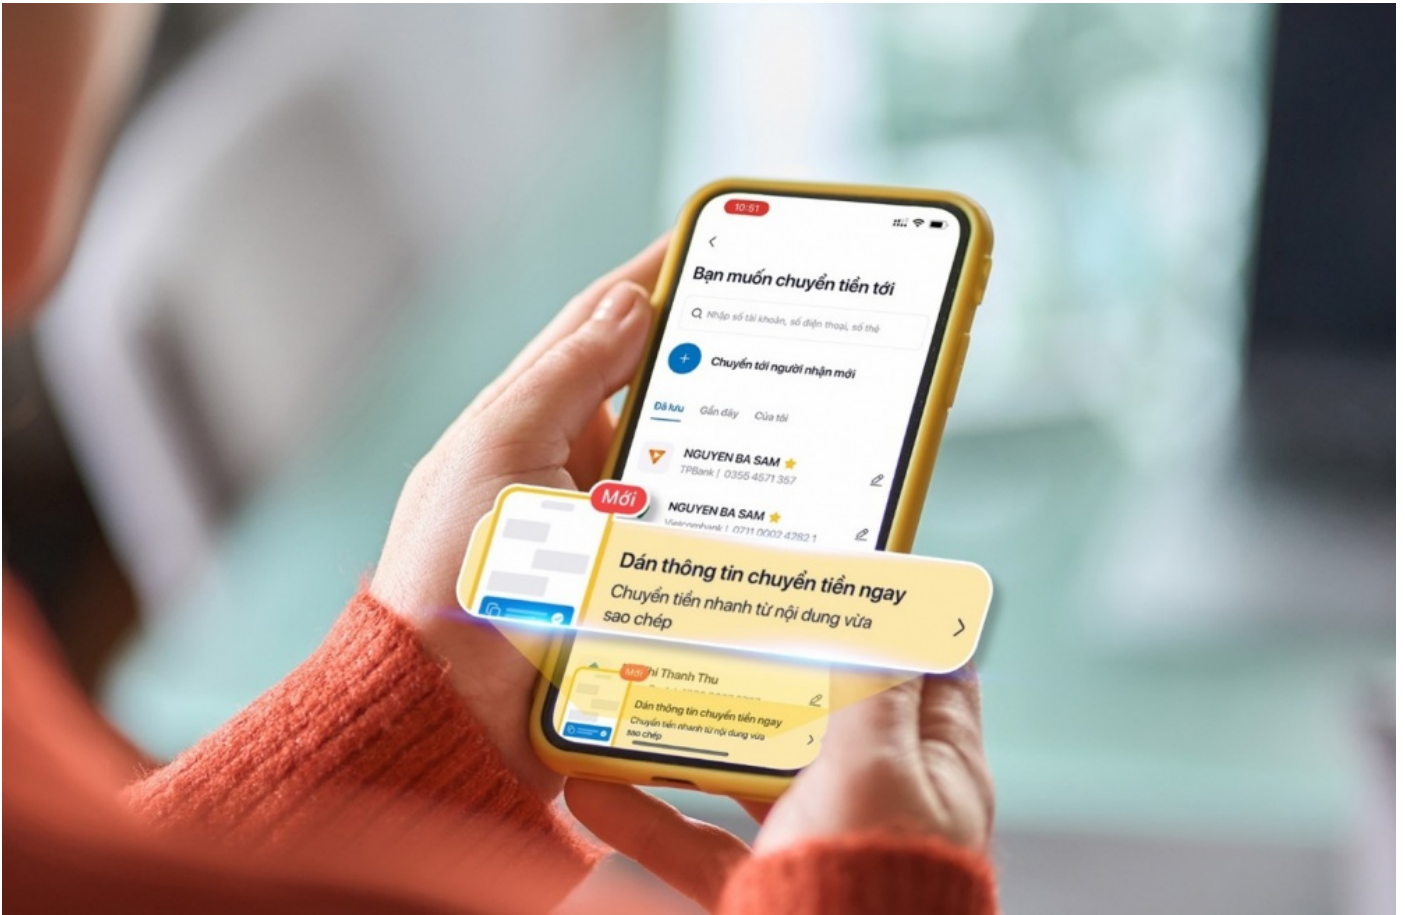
10:51

Bạn muốn chuyển tiền tới

Nhập số tài khoản, số điện thoại, số thẻ

Chuyển tới người nhận mới

Đã lưu Gần đây Của tôi

NGUYEN BA SAM
TPBank | 0355 4571 357

NGUYEN BA SAM
Vietcombank | 0711 0002 4282 1

Mới

Dán thông tin chuyển tiền ngay
Chuyển tiền nhanh từ nội dung vừa sao chép

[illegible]hi Thanh Thu

Mới

Dán thông tin chuyển tiền ngay
Chuyển tiền nhanh từ nội dung vừa sao chép